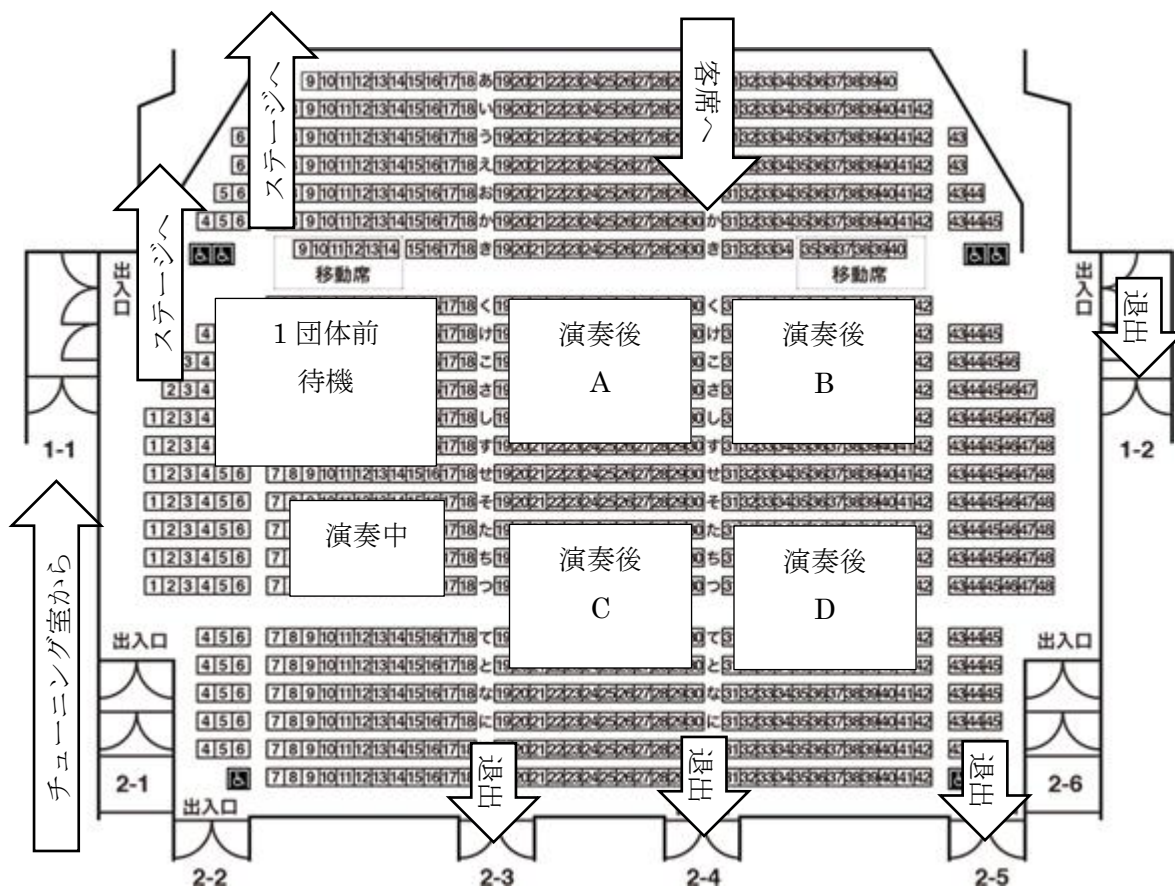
ステージへ

客席へ

ステージへ

出入口

出入口

退出

9 10 11 12 13 14 15 16 17 18 あ 19 20 21 22 23 24 25 26 27 28 … 32 33 34 35 36 37 38 39 40

9 10 11 12 13 14 15 16 17 18 い 19 20 21 22 23 24 25 26 27 28 … 32 33 34 35 36 37 38 39 40 41 42

6 9 10 11 12 13 14 15 16 17 18 う 19 20 21 22 23 24 25 26 27 28 … 32 33 34 35 36 37 38 39 40 41 42 43

6 9 10 11 12 13 14 15 16 17 18 え 19 20 21 22 23 24 25 26 27 … 32 33 34 35 36 37 38 39 40 41 42 43

5 6 9 10 11 12 13 14 15 16 17 18 お 19 20 21 22 23 24 25 26 27 28 … 31 32 33 34 35 36 37 38 39 40 41 42 43 44

4 5 6 9 10 11 12 13 14 15 16 17 18 か 19 20 21 22 23 24 25 26 27 28 29 30 か 31 32 33 34 35 36 37 38 39 40 41 42 43 44 45

9 10 11 12 13 14 15 16 17 18 き 19 20 21 22 23 24 25 26 27 28 29 30 き 31 32 33 34 35 36 37 38 39 40

移動席

移動席

1団体前
待機

演奏後
A

演奏後
B

演奏中

演奏後
C

演奏後
D

1-1

1-2

チューニング室から

出入口

出入口

出入口

2-1

2-2

2-3

2-4

2-5

2-6

退出

退出

退出